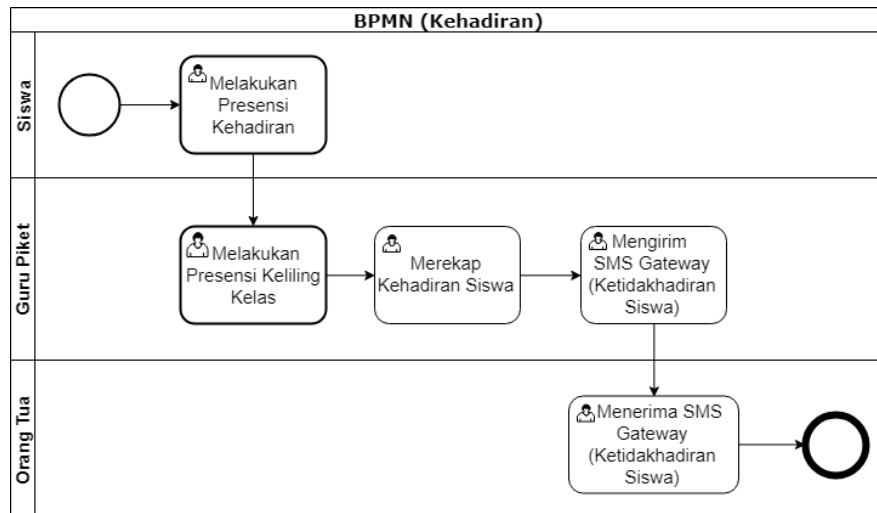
BPMN (Kehadiran)

Siswa

Melakukan Presensi Kehadiran

Guru Piket

Melakukan Presensi Keliling Kelas

Merekap Kehadiran Siswa

Mengirim SMS Gateway (Ketidakhadiran Siswa)

Orang Tua

Menerima SMS Gateway (Ketidakhadiran Siswa)